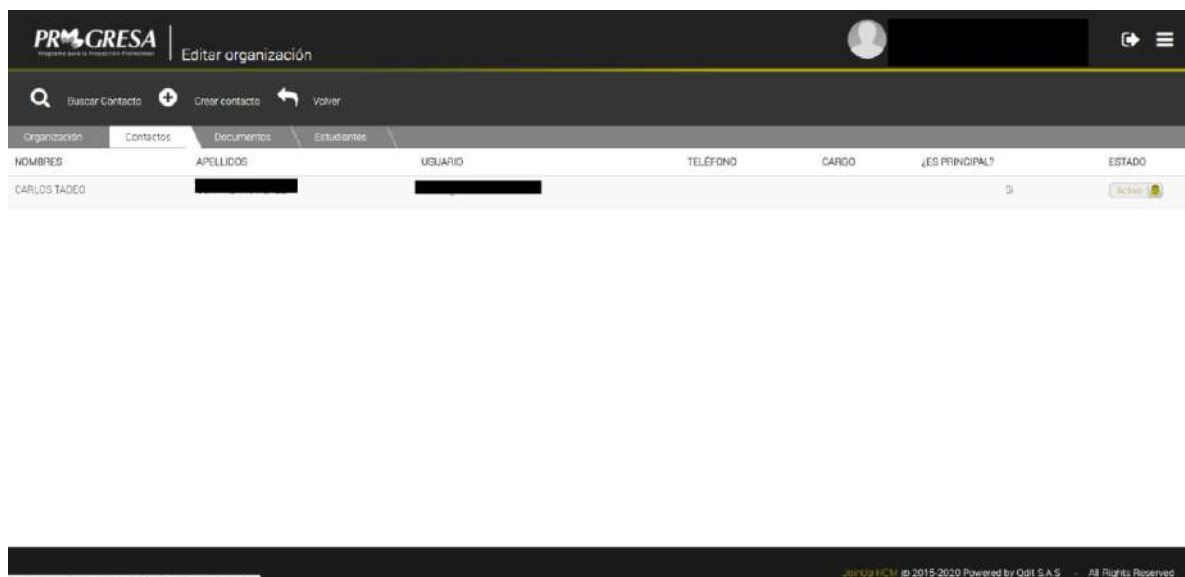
PROGRESA
Programa para la Proyección Profesional

Editar organización

Buscar Contacto
Crear contacto
Volver

Organización
Contactos
Documentos
Estudiantes

| NOMBRES | APELLIDOS | USUARIO | TELÉFONO | CARGO | ¿ES PRINCIPAL? | ESTADO |
|---|---|---|---|---|---|---|
| CARLOS TADEO | | | | | Si | Activo |

JoinUp HCM © 2015-2020 Powered by Qdit S.A.S - All Rights Reserved